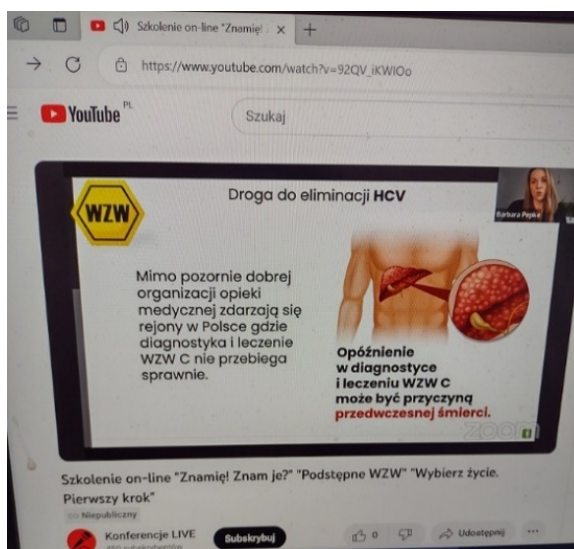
Szkolenie on-line "Znamię! ×

https://www.youtube.com/watch?v=92QV_iKWIOo

YouTube PL

Szukaj

WZW

Droga do eliminacji HCV

Barbara Pepke

Mimo pozornie dobrej organizacji opieki medycznej zdarzają się rejony w Polsce gdzie diagnostyka i leczenie WZW C nie przebiega sprawnie.

Opóźnienie w diagnostyce i leczeniu WZW C może być przyczyną przedwczesnej śmierci.

zoom

Szkolenie on-line "Znamię! Znam je?" "Podstępne WZW" "Wybierz życie. Pierwszy krok"

Niepubliczny

Konferencje LIVE

Subskrybuj

0

Udostępnij

...